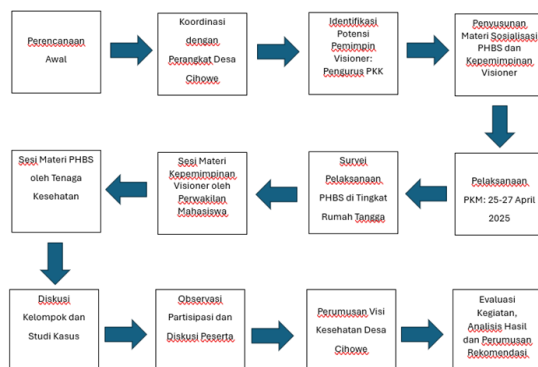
Perencanaan Awal

Koordinasi dengan Perangkat Desa Cihowe

Identifikasi Potensi Pemimpin Visioner: Pengurus PKK

Penyusunan Materi Sosialisasi PHBS dan Kepemimpinan Visioner

Pelaksanaan PKM: 25-27 April 2025

Survei Pelaksanaan PHBS di Tingkat Rumah Tangga

Sesi Materi Kepemimpinan Visioner oleh Perwakilan Mahasiswa

Sesi Materi PHBS oleh Tenaga Kesehatan

Diskusi Kelompok dan Studi Kasus

Observasi Partisipasi dan Diskusi Peserta

Perumusan Visi Kesehatan Desa Cihowe

Evaluasi Kegiatan, Analisis Hasil dan Perumusan Rekomendasi